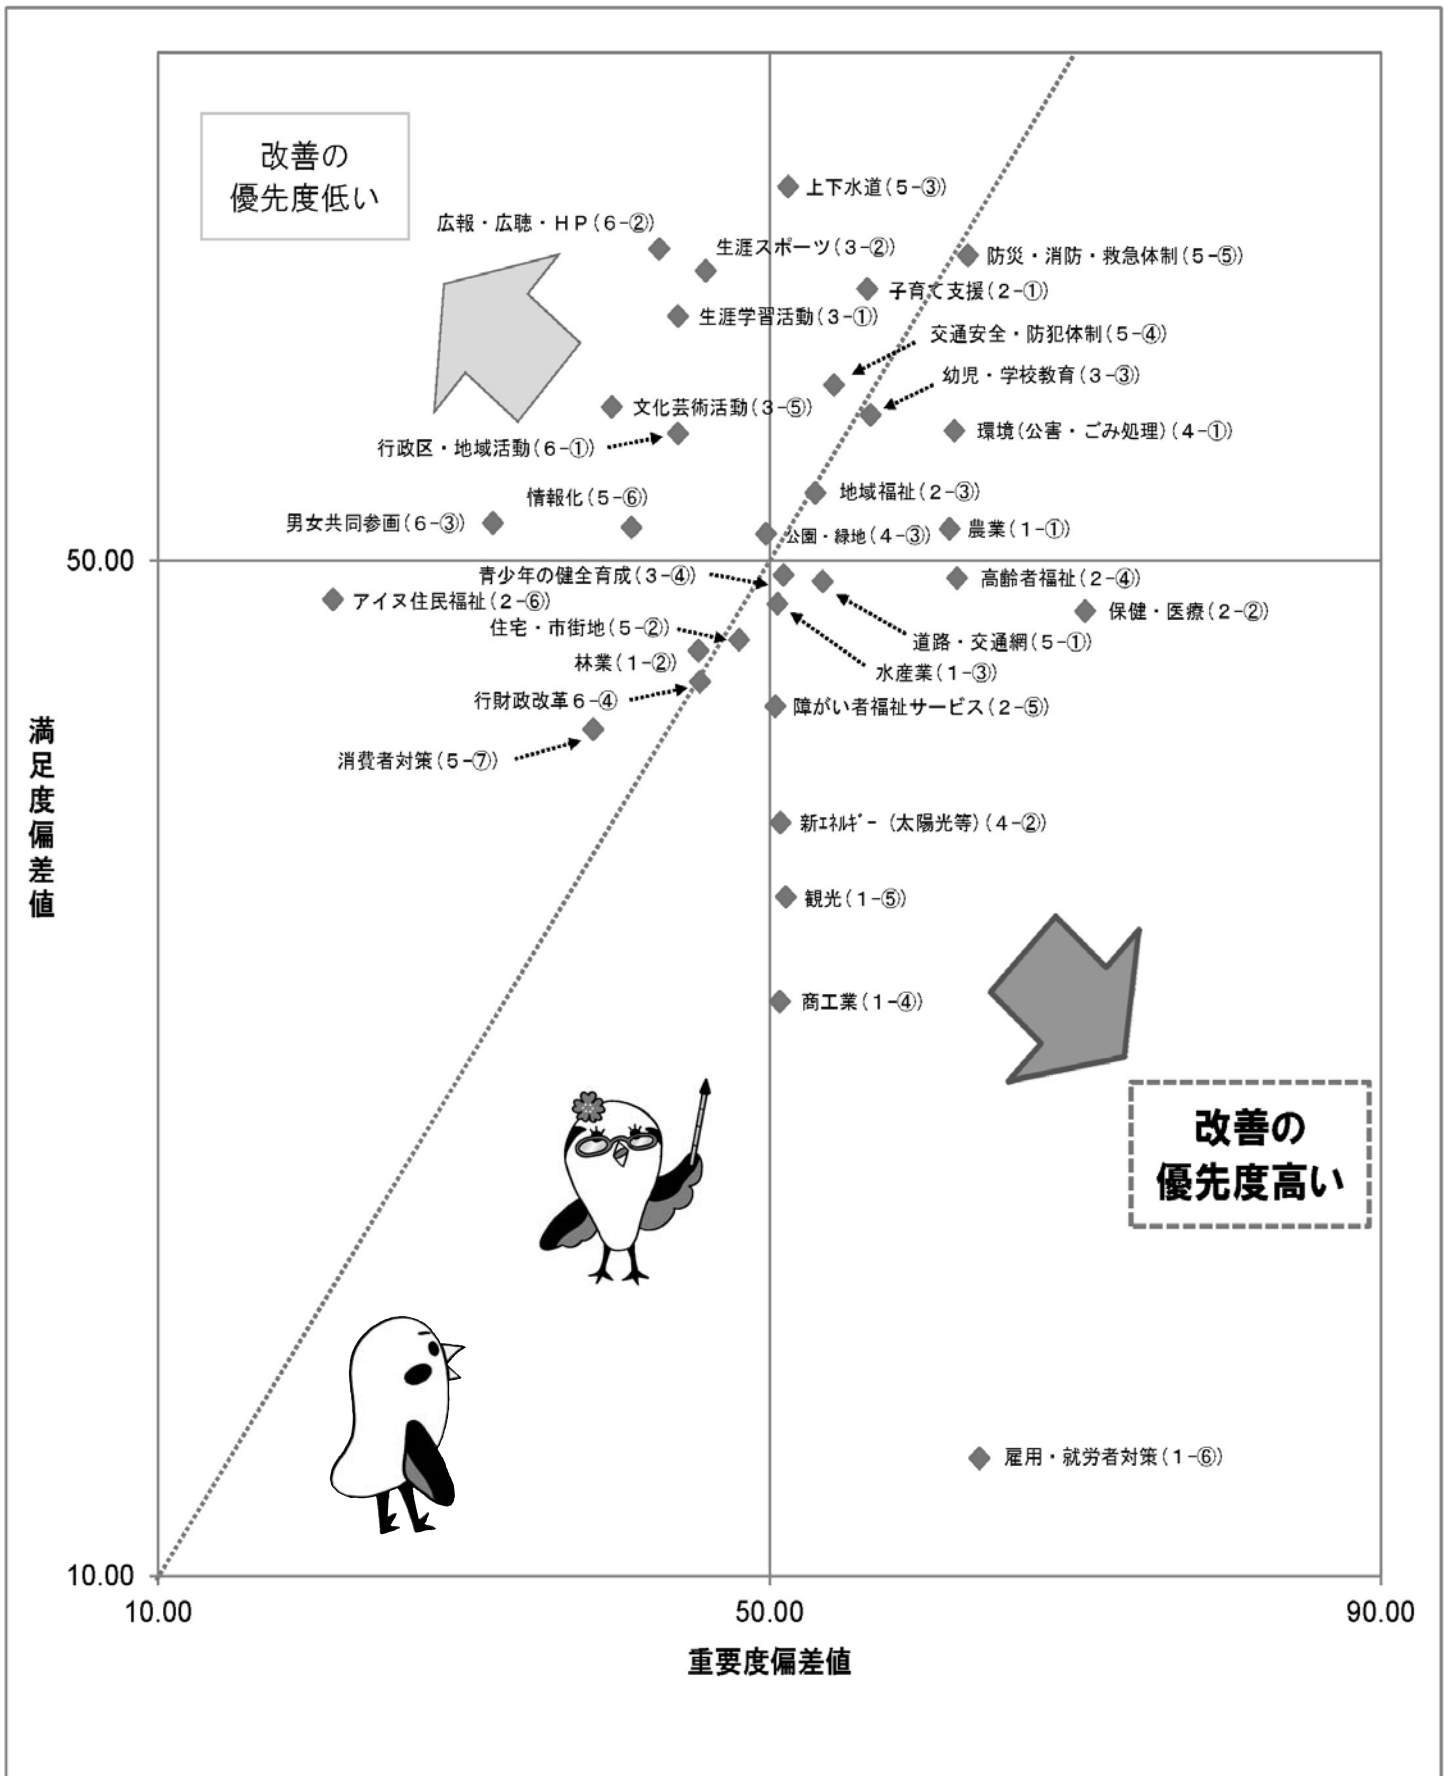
改善の
優先度低い

上下水道（5-③）
広報・広聴・HP（6-②）
生涯スポーツ（3-②）
防災・消防・救急体制（5-⑤）
子育て支援（2-①）
生涯学習活動（3-①）
交通安全・防犯体制（5-④）
幼児・学校教育（3-③）
文化芸術活動（3-⑤）
環境（公害・ごみ処理）（4-①）
行政区・地域活動（6-①）
地域福祉（2-③）
情報化（5-⑥）
男女共同参画（6-③）
農業（1-①）
公園・緑地（4-③）
50.00
青少年の健全育成（3-④）
高齢者福祉（2-④）
アイヌ住民福祉（2-⑥）
保健・医療（2-②）
住宅・市街地（5-②）
道路・交通網（5-①）
林業（1-②）
水産業（1-③）
行財政改革6-④
障がい者福祉サービス（2-⑤）
消費者対策（5-⑦）
満足度偏差値
新ｴﾈﾙｷﾞｰ（太陽光等）（4-②）
観光（1-⑤）
商工業（1-④）

改善の
優先度高い

雇用・就労者対策（1-⑥）
10.00
10.00
50.00
90.00
重要度偏差値